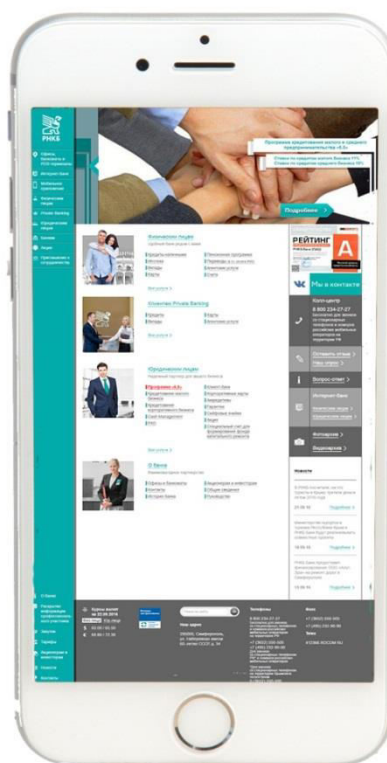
РНКБ

Подробнее

Физическим лицам

Private Banking

Юридическим лицам

О Банке

РЕЙТИНГ

Мы в контакте

Колл-центр

8 800 234-27-27

Интернет Банк

Новости

Фотогалерея

Видеоархив

Телефоны

Наш адрес

Почта